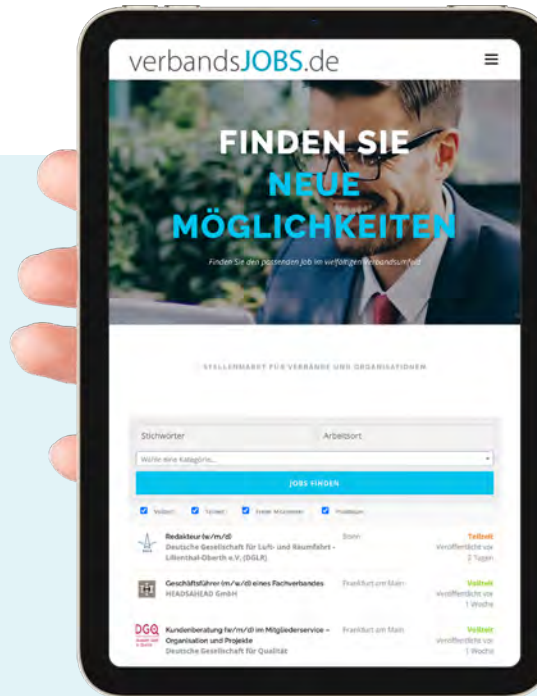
verbandsJOBS.de

FINDEN SIE NEUE MÖGLICHKEITEN

Finden Sie den passenden Job im vielfältigen Verbandsumfeld

STELLENMARKT FÜR VERBÄNDE UND ORGANISATIONEN

Stichwörter

Arbeitsort

Wähle eine Kategorie...

JOBS FINDEN

Vollzeit Teilzeit Freier Mitarbeiter Praktikum

Redakteur (w/m/d)
Deutsche Gesellschaft für Luft- und Raumfahrt - Lilienthal-Oberth e.V. (DGLR)
Bonn
Teilzeit
Veröffentlicht vor 2 Tagen

Geschäftsführer (m/w/d) eines Fachverbandes
HEADSAHEAD GmbH
Frankfurt am Main
Vollzeit
Veröffentlicht vor 1 Woche

DGQ
Kundenberatung (w/m/d) im Mitgliederservice – Organisation und Projekte
Deutsche Gesellschaft für Qualität
Frankfurt am Main
Vollzeit
Veröffentlicht vor 1 Woche